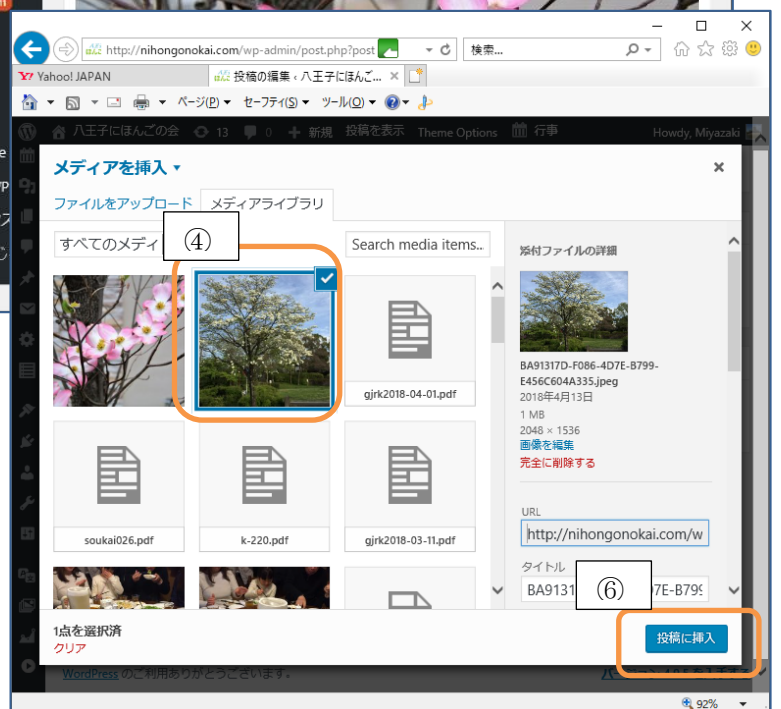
http://nihongonokai.com/wp-admin/post.php?post

検索...

Yahoo! JAPAN

投稿の編集 ‹ 八王子にほんご...

ページ(P) セーフティ(S) ツール(O)

八王子にほんごの会 13 0 新規 投稿を表示 Theme Options 行事 Howdy, Miyazaki

メディアを挿入

ファイルをアップロード メディアライブラリ

すべてのメディ

④

Search media items...

gjrk2018-04-01.pdf

soukai026.pdf

k-220.pdf

gjrk2018-03-11.pdf

添付ファイルの詳細

BA91317D-F086-4D7E-B799-E456C604A335.jpeg
2018年4月13日
1 MB
2048 × 1536
画像を編集
完全に削除する

URL
http://nihongonokai.com/w

タイトル
BA9131 ⑥ 7E-B799

1点を選択済
クリア

投稿に挿入

WordPress のご利用ありがとうございます。

92%